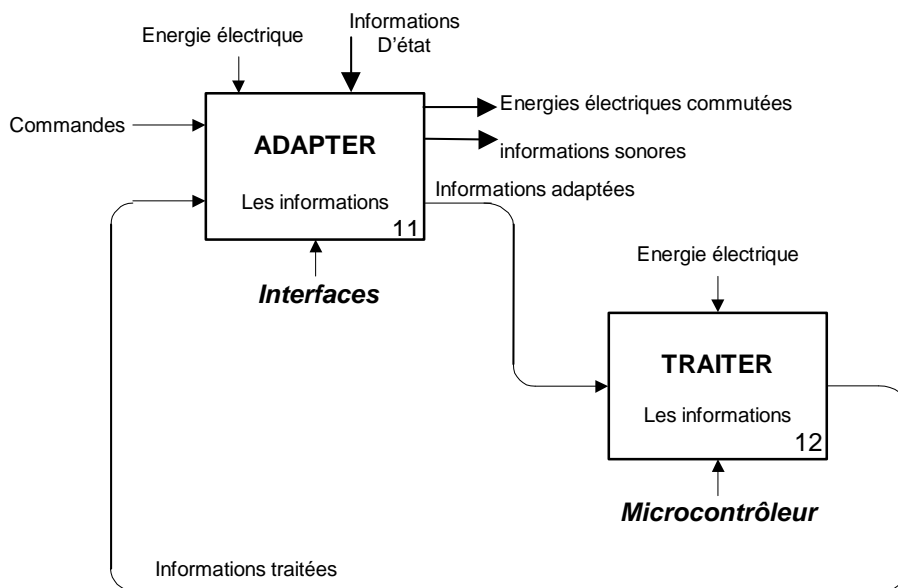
Energie électrique

Informations D'état

Commandes

ADAPTER

Les informations

11

Energies électriques commutées

informations sonores

Informations adaptées

Interfaces

Energie électrique

TRAITER

Les informations

12

Microcontrôleur

Informations traitées